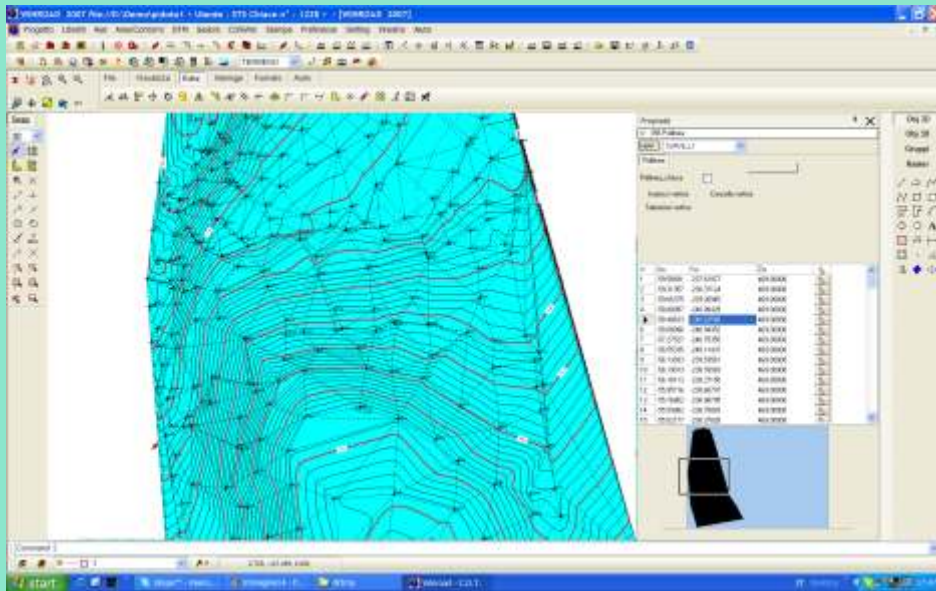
WINROAD 2007 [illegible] - [WINROAD 2007]

Progetto Lavori Rilievi Area/Contorni DTM Sezioni Coltello Stampa Preferenze Setting Finestra Aiuto

File Visualizza Entità Modifica Formato Aiuto

Proprietà

Polilinea

Polilinea chiusa

Inserisci vertice

Cancella vertice

Seleziona vertice

| # | Est | Nord | Quota |
|---|---|---|---|
| 1 | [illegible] | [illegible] | 400.0000 |
| 2 | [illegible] | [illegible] | 400.0000 |
| 3 | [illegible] | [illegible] | 400.0000 |
| 4 | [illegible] | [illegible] | 400.0000 |
| 5 | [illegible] | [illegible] | 400.0000 |
| 6 | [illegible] | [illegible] | 400.0000 |
| 7 | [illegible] | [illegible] | 400.0000 |
| 8 | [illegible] | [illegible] | 400.0000 |
| 9 | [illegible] | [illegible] | 400.0000 |
| 10 | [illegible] | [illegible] | 400.0000 |
| 11 | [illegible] | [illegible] | 400.0000 |
| 12 | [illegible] | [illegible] | 400.0000 |
| 13 | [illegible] | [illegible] | 400.0000 |
| 14 | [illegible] | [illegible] | 400.0000 |
| 15 | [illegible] | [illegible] | 400.0000 |

Obj 3D

Obj 2D

Gruppi

Raster

Comando

start